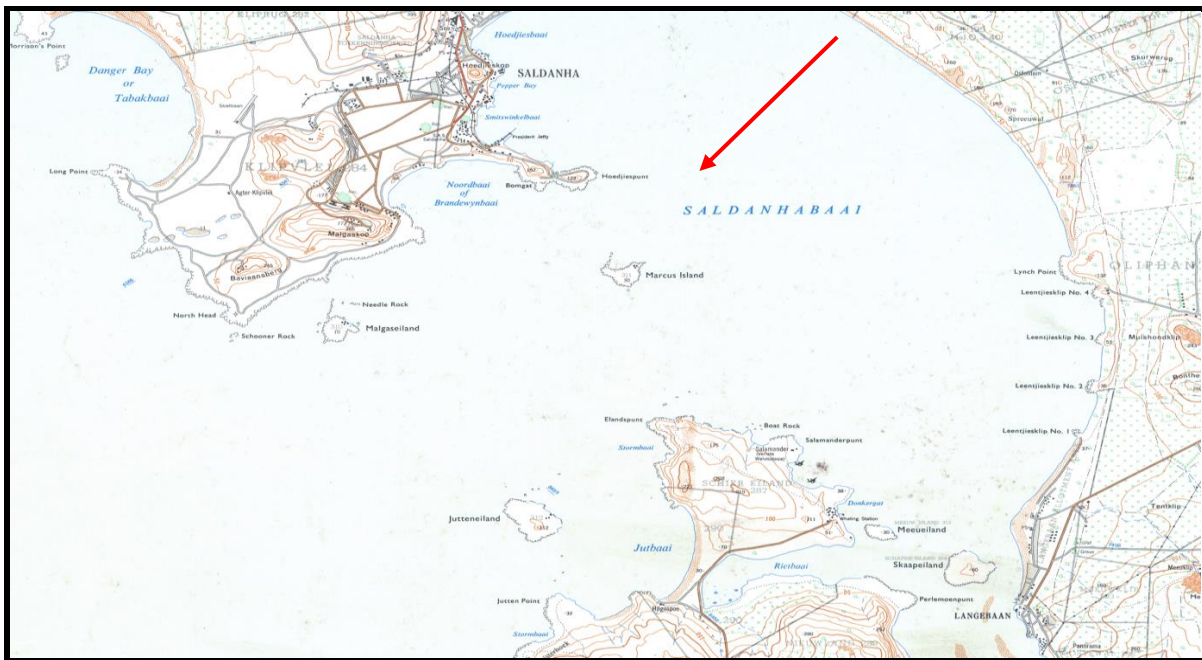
Morrison's Point
Danger Bay or Tabakbaai
SALDANHA
Hoedjiesbaai
Hoedjieskop
Pepper Bay
Smitswinkelbaai
President Jetty
Long Point
Agter Klipfiel
KLIPFIEL 184
Malgasse
Baviaansberg
Noordbaai of Brandewynbaai
Bomgat
Hoedjiespunt
SALDANHABAAI
Marcus Island
North Head
Needle Rock
Schooner Rock
Malgaseiland
Elandspunt
Stormbaai
Boat Rock
Salamanderpunt
Salamander
SCHAAP EILAND 287
Donkergat
Whaling Station
Meeueiland
Jutteneiland
Jutbaai
Rietbaai
Skaapeiland
Jutten Point
Stormbaai
Perlemoenpunt
LANGEBAAN
Lynch Point
Leentjiesklip No. 4
Leentjiesklip No. 3
Leentjiesklip No. 2
Leentjiesklip No. 1
Muishondklip
Tentklip
Skurweberg
Spreeuwal
OLIPHAN